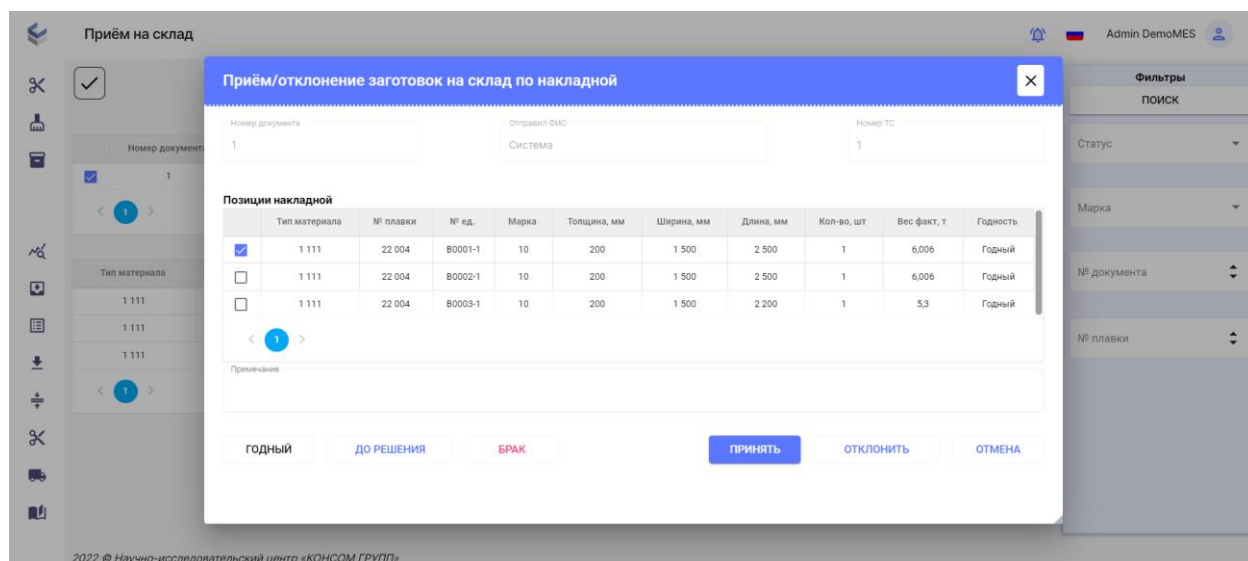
Приём на склад

Admin DemoMES

Номер документа
1

Тип материала
1 111
1 111
1 111

1

Фильтры
ПОИСК

Статус

Марка

№ документа

№ плавки

Приём/отклонение заготовок на склад по накладной

Номер документа
1

Отправил ФИО
Система

Номер ТС
1

Позиции накладной

| | Тип материала | № плавки | № ед. | Марка | Толщина, мм | Ширина, мм | Длина, мм | Кол-во, шт | Вес факт, т | Годность |
|---|---|---|---|---|---|---|---|---|---|---|
| ☑ | 1 111 | 22 004 | B0001-1 | 10 | 200 | 1 500 | 2 500 | 1 | 6,006 | Годный |
| ☐ | 1 111 | 22 004 | B0002-1 | 10 | 200 | 1 500 | 2 500 | 1 | 6,006 | Годный |
| ☐ | 1 111 | 22 004 | B0003-1 | 10 | 200 | 1 500 | 2 200 | 1 | 5,3 | Годный |

1

Примечание

ГОДНЫЙ ДО РЕШЕНИЯ БРАК ПРИНЯТЬ ОТКЛОНИТЬ ОТМЕНА

2022 © Научно-исследовательский центр «КОНСОМ ГРУПП»